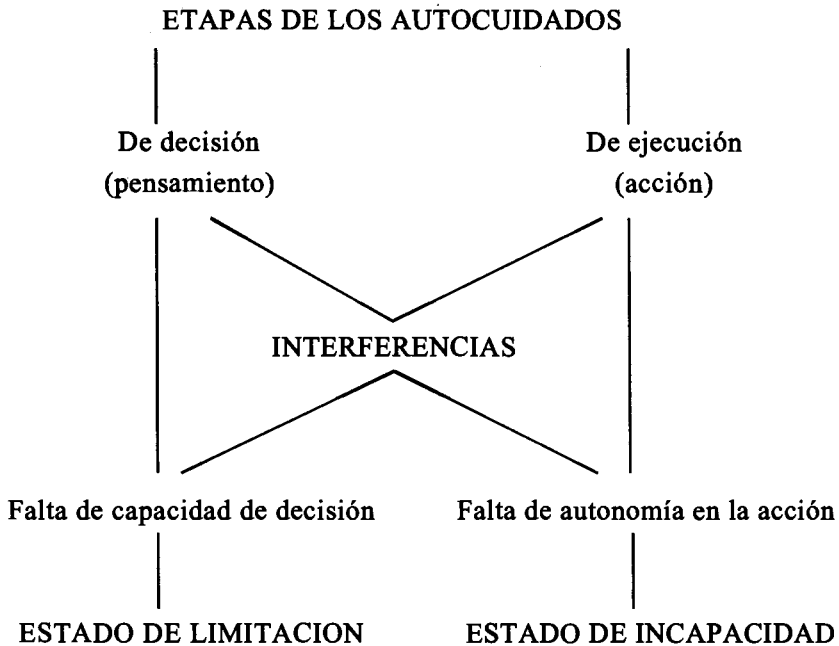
ETAPAS DE LOS AUTOCUIDADOS

De decisión (pensamiento)

De ejecución (acción)

INTERFERENCIAS

Falta de capacidad de decisión

Falta de autonomía en la acción

ESTADO DE LIMITACION

ESTADO DE INCAPACIDAD